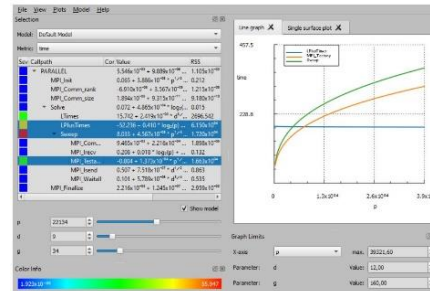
File View Plots Model Help

Selection

Model: Default Model

Metric: time

| Sev | Callpath | Cor Value | RSS |
|---|---|---|---|
| | PARALLEL | 5.546 × 10$^{-02}$ + 9.889 × 10$^{-05}$ ... | 1.103 × 10$^{-02}$ |
| | MPI_Init | 0.065 + 3.886 × 10$^{-05}$ × p$^{1}$... | 0.212 |
| | MPI_Comm_rank | -6.010 × 10$^{-07}$ + 3.567 × 10$^{-08}$... | 1.215 × 10$^{-08}$ |
| | MPI_Comm_size | 1.894 × 10$^{-06}$ + 9.013 × 10$^{-08}$... | 9.180 × 10$^{-13}$ |
| | Solve | 0.072 + 4.865 × 10$^{-05}$ × log$_2$... | 0.073 |
| | LTimes | 15.762 + 2.019 × 10$^{-02}$ × d$^{1}$... | 25.962 |
| | LPlusTimes | -32.216 + 0.490 × log$_2$(p)... | 6.150 × 10$^{-01}$ |
| | Sweep | 0.016 + 4.563 × 10$^{-04}$ × p$^{1}$... | 1.730 × 10$^{-03}$ |
| | MPI_Comm... | 9.465 × 10$^{-07}$ + 2.216 × 10$^{-08}$... | 1.888 × 10$^{-13}$ |
| | MPI_Irecv | 0.208 + 0.010 × log$_2$(p)... | 0.002 |
| | MPI_Testa... | -0.804 + 1.373 × 10$^{-02}$ × p$^{1}$... | 1.663 × 10$^{-02}$ |
| | MPI_Isend | 0.507 + 7.516 × 10$^{-03}$ × d$^{1}$... | 0.063 |
| | MPI_Waitall | 0.105 + 5.786 × 10$^{-03}$ × d$^{1}$... | 0.535 |
| | MPI_Finalize | 2.216 × 10$^{-03}$ + 1.045 × 10$^{-05}$... | 2.930 × 10$^{-06}$ |

Show model

p 22134
d 0
g 34

Color Info
1.922e-10 55.947

Line graph ✕ Single surface plot ✕

457.5
LPlusTimes
MPI_Testany
Sweep
time
228.8
0 1.3x10$^{04}$ 2.6x10$^{04}$ 3.9x1
p

Graph Limits
X-axis p max. 39321,60
Parameter: d Value: 12,00
Parameter: g Value: 160,00